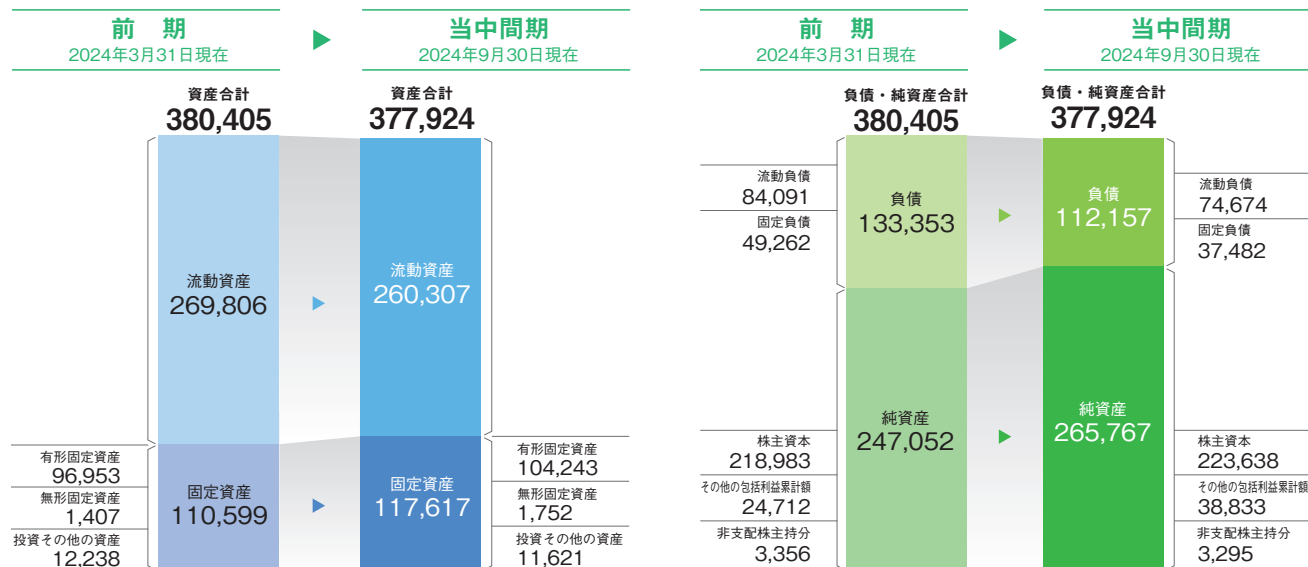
前　期
2024年3月31日現在

当中間期
2024年9月30日現在

資産合計
380,405

資産合計
377,924

流動資産
269,806

流動資産
260,307

有形固定資産
96,953

無形固定資産
1,407

投資その他の資産
12,238

固定資産
110,599

固定資産
117,617

有形固定資産
104,243

無形固定資産
1,752

投資その他の資産
11,621

前　期
2024年3月31日現在

当中間期
2024年9月30日現在

負債・純資産合計
380,405

負債・純資産合計
377,924

流動負債
84,091

固定負債
49,262

負債
133,353

負債
112,157

流動負債
74,674

固定負債
37,482

株主資本
218,983

その他の包括利益累計額
24,712

非支配株主持分
3,356

純資産
247,052

純資産
265,767

株主資本
223,638

その他の包括利益累計額
38,833

非支配株主持分
3,295